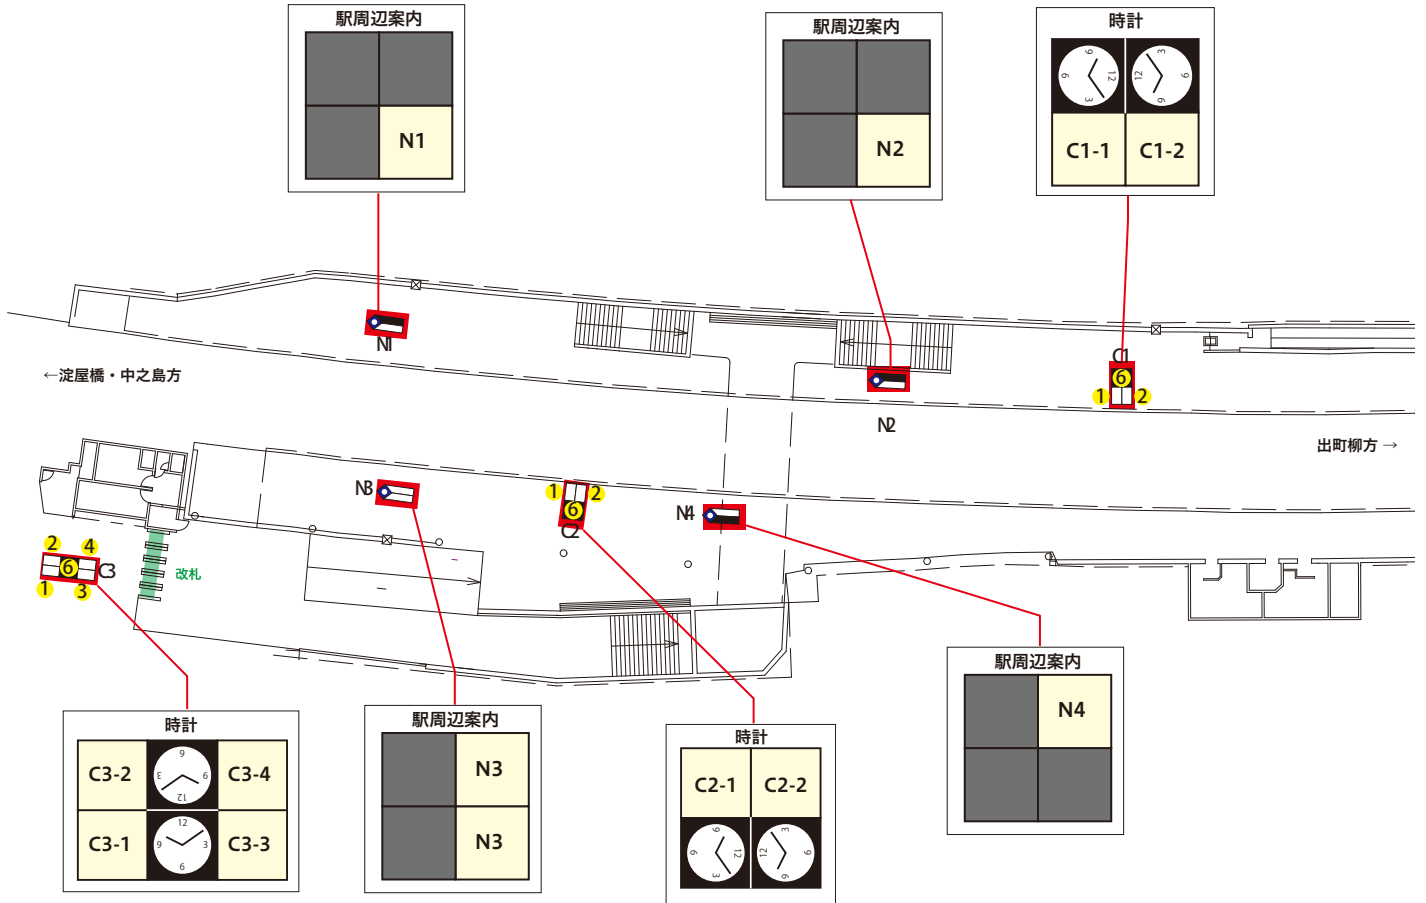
駅周辺案内

N1

駅周辺案内

N2

時計

C1-1 C1-2

N1

←淀屋橋・中之島方

N2

C1
6
1 2

出町柳方 →

N3

1 2
6
C2

N4

2 4
6 C3
1 3

改札

時計

| C3-2 | | C3-4 |
|---|---|---|
| C3-1 | | C3-3 |

駅周辺案内

| | N3 |
|---|---|
| | N3 |

時計

| C2-1 | C2-2 |
|---|---|

駅周辺案内

| | N4 |
|---|---|
| | |